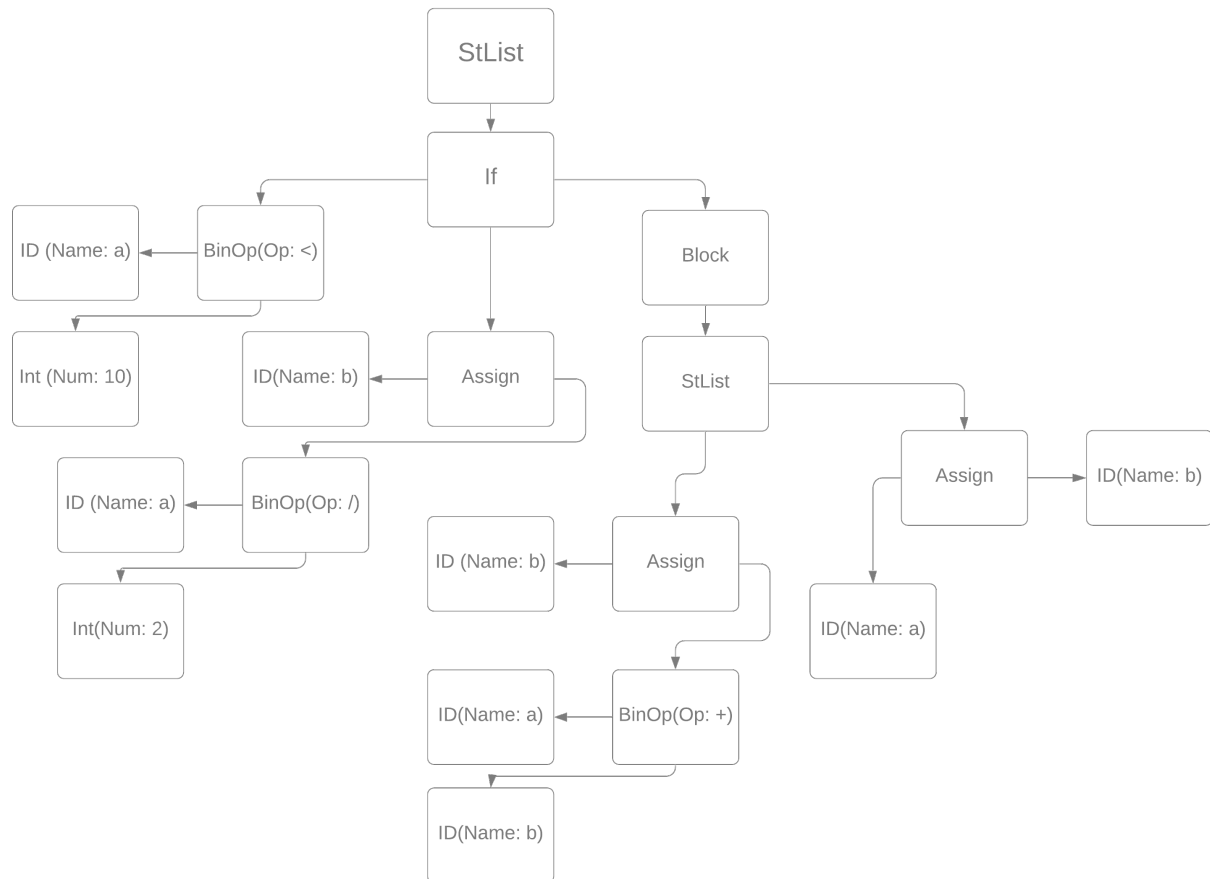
StList

If

ID (Name: a)

BinOp(Op: <)

Block

Int (Num: 10)

ID(Name: b)

Assign

StList

ID (Name: a)

BinOp(Op: /)

Assign

ID(Name: b)

ID (Name: b)

Assign

Int(Num: 2)

ID(Name: a)

ID(Name: a)

BinOp(Op: +)

ID(Name: b)